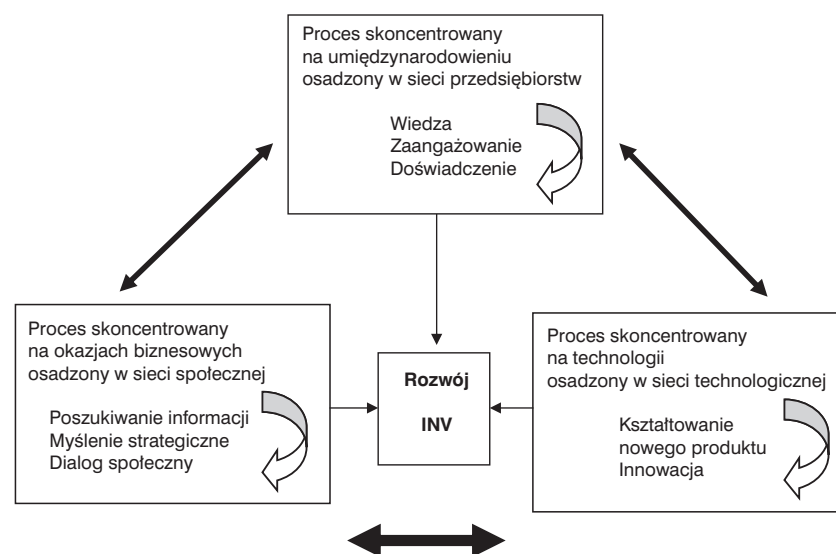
Proces skoncentrowany na umiędzynarodowieniu osadzony w sieci przedsiębiorstw

Wiedza
Zaangażowanie
Doświadczenie

Proces skoncentrowany na okazjach biznesowych osadzony w sieci społecznej

Poszukiwanie informacji
Myślenie strategiczne
Dialog społeczny

Rozwój

INV

Proces skoncentrowany na technologii osadzony w sieci technologicznej

Kształtowanie nowego produktu
Innowacja